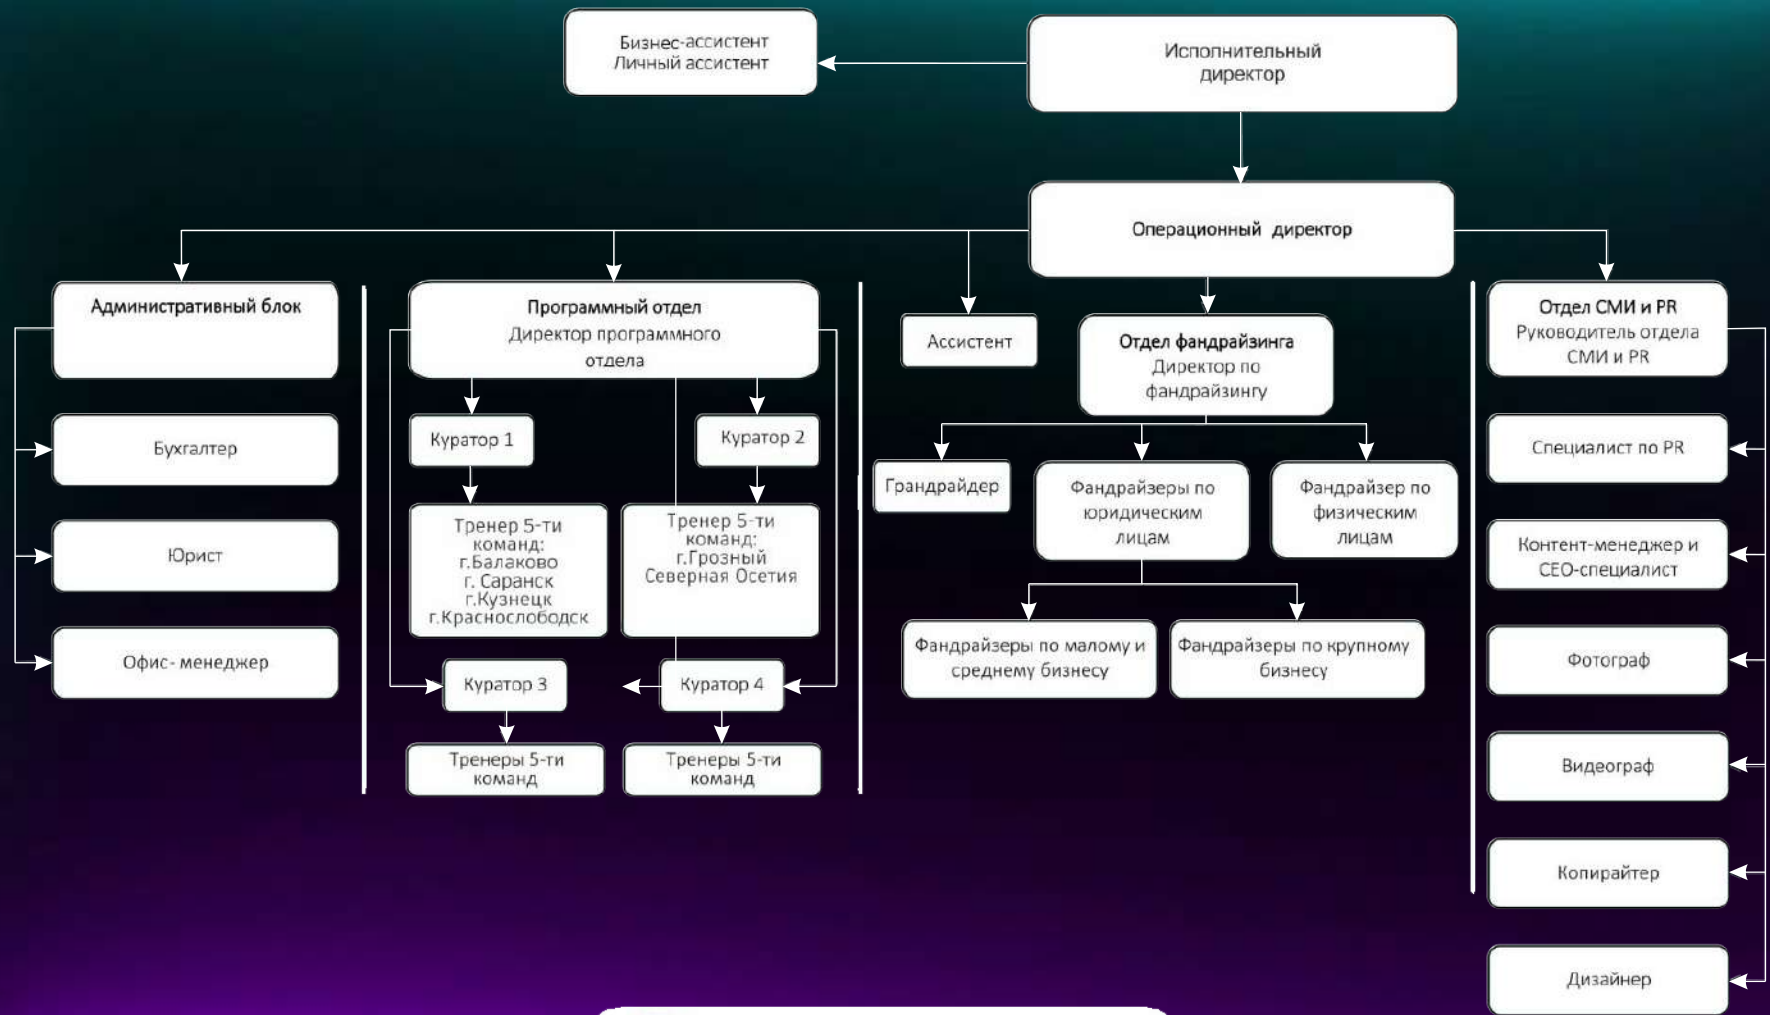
Бизнес-ассистент
Личный ассистент

Исполнительный директор

Операционный директор

Административный блок

Бухгалтер

Юрист

Офис-менеджер

Программный отдел
Директор программного отдела

Куратор 1

Куратор 2

Тренер 5-ти команд:
г.Балаково
г. Саранск
г.Кузнецк
г.Краснослободск

Тренер 5-ти команд:
г.Грозный
Северная Осетия

Куратор 3

Куратор 4

Тренеры 5-ти команд

Тренеры 5-ти команд

Ассистент

Отдел фандрайзинга
Директор по фандрайзингу

Грандрайдер

Фандрайзеры по юридическим лицам

Фандрайзер по физическим лицам

Фандрайзеры по малому и среднему бизнесу

Фандрайзеры по крупному бизнесу

Отдел СМИ и PR
Руководитель отдела СМИ и PR

Специалист по PR

Контент-менеджер и СЕО-специалист

Фотограф

Видеограф

Копирайтер

Дизайнер